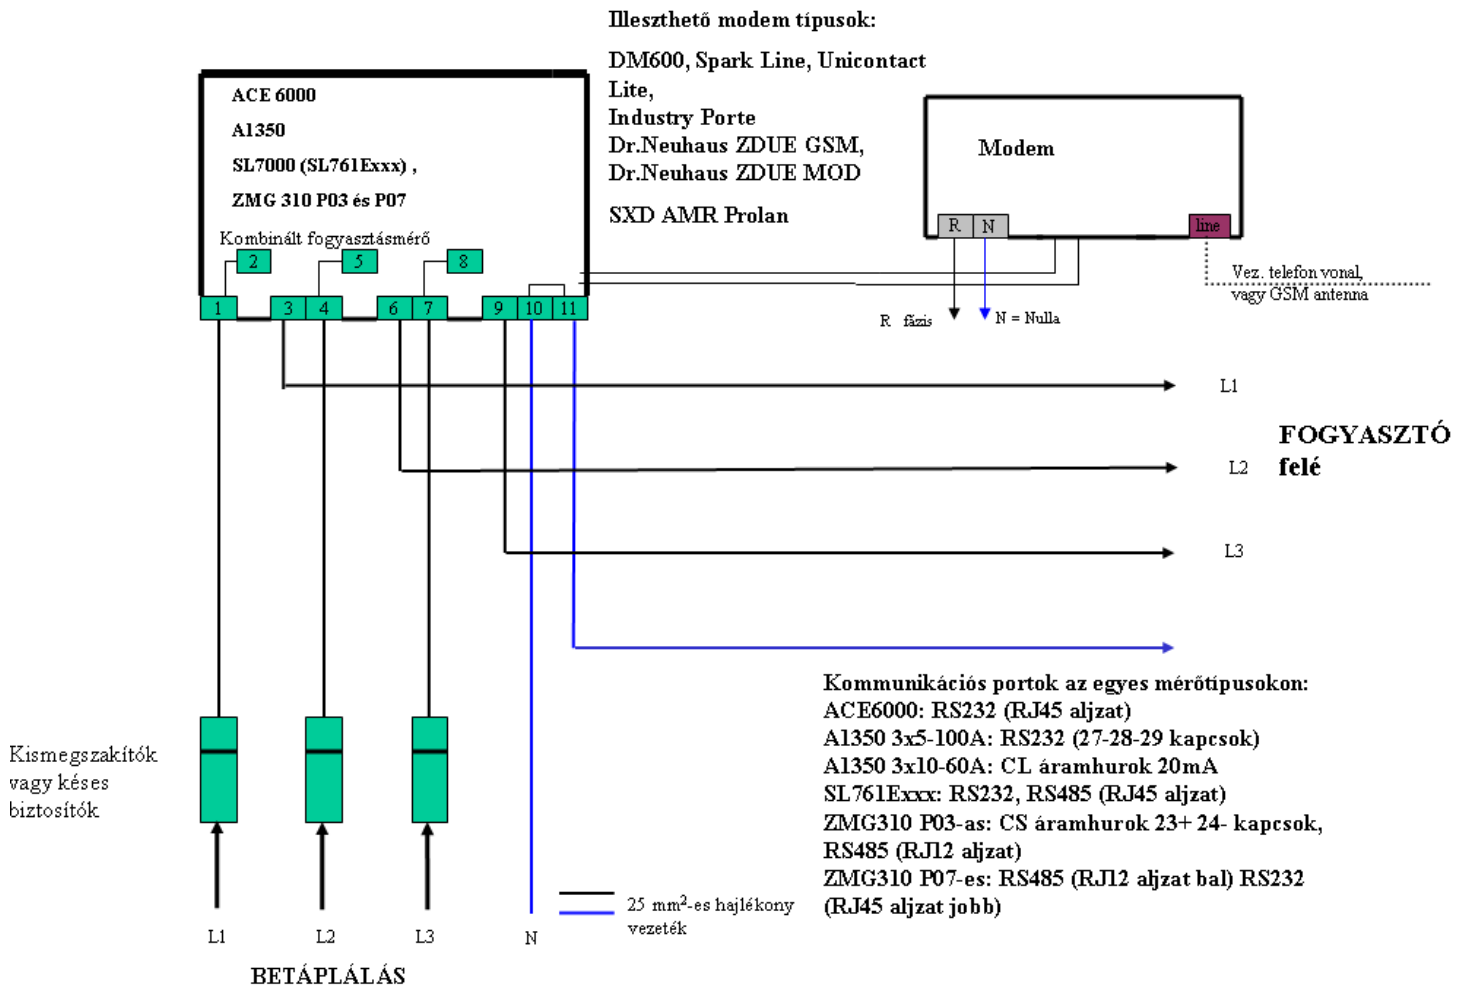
Illeszthető modem típusok:

DM600, Spark Line, Unicontact Lite,
Industry Porte
Dr.Neuhaus ZDUE GSM,
Dr.Neuhaus ZDUE MOD

SXD AMR Prolan

ACE 6000

A1350

SL7000 (SL761Exxx) ,

ZMG 310 P03 és P07

Kombinált fogyasztásmérő

2 5 8

1 3 4 6 7 9 10 11

Modem

R N line

Vez. telefon vonal, vagy GSM antenna

R fázis

N = Nulla

L1

FOGYASZTÓ felé

L2

L3

Kommunikációs portok az egyes mérőtípusokon:
ACE6000: RS232 (RJ45 aljzat)
A1350 3x5-100A: RS232 (27-28-29 kapcsok)
A1350 3x10-60A: CL áramhurok 20mA
SL761Exxx: RS232, RS485 (RJ45 aljzat)
ZMG310 P03-as: CS áramhurok 23+ 24- kapcsok, RS485 (RJ12 aljzat)
ZMG310 P07-es: RS485 (RJ12 aljzat bal) RS232 (RJ45 aljzat jobb)

Kismegszakítók vagy késes biztosítók

$25\ mm^2$-es hajlékony vezeték

L1 L2 L3 N

BETÁPLÁLÁS